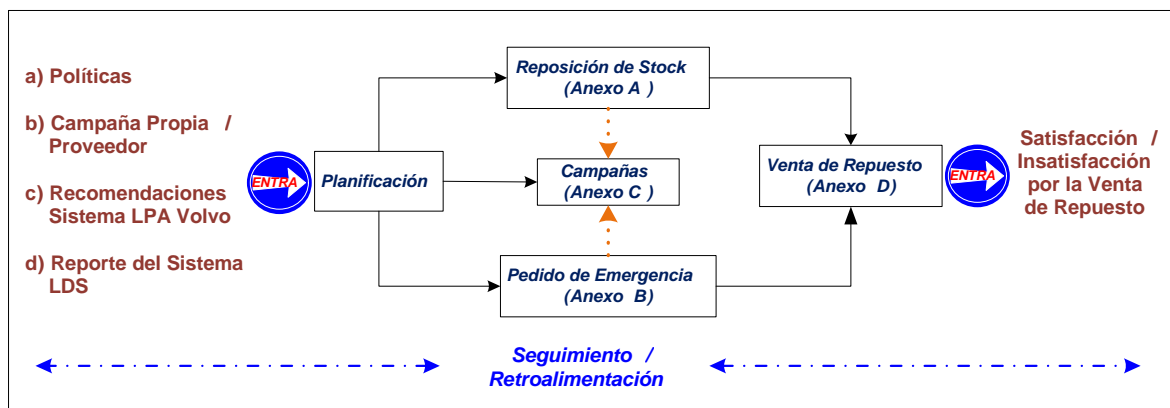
a) Políticas

b) Campaña Propia / Proveedor

c) Recomendaciones Sistema LPA Volvo

d) Reporte del Sistema LDS

ENTRA

Planificación

Reposición de Stock (Anexo A )

Campañas (Anexo C )

Pedido de Emergencia (Anexo B)

Venta de Repuesto (Anexo D)

ENTRA

Satisfacción / Insatisfacción por la Venta de Repuesto

Seguimiento / Retroalimentación